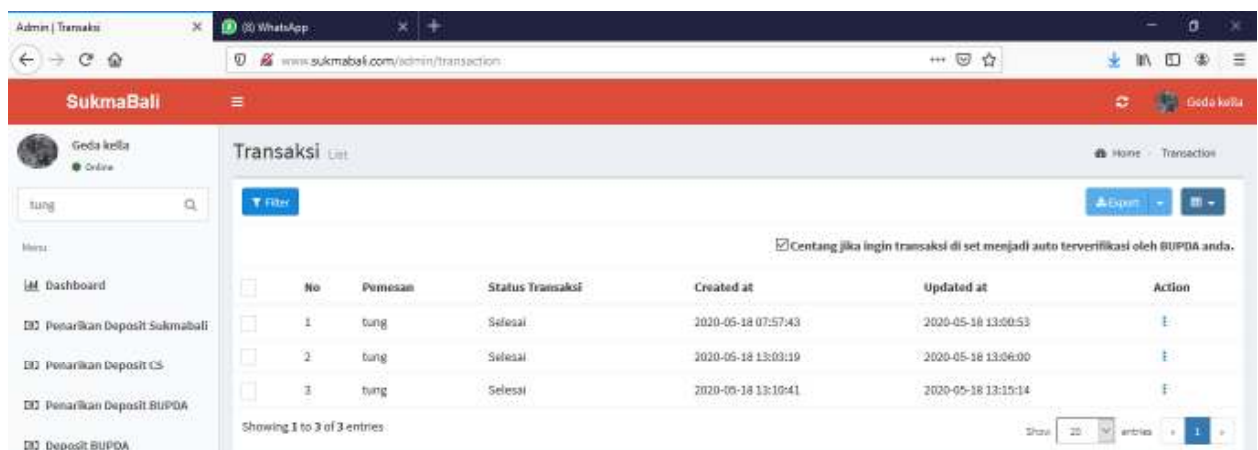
Admin | Transaksi

(8) WhatsApp

www.sukmabali.com/admin/transaction

SukmaBali

Geda kella

Geda kella
Online

tung

Menu

Dashboard

Penarikan Deposit Sukmabali

Penarikan Deposit CS

Penarikan Deposit BUPDA

Deposit BUPDA

Transaksi List

Home > Transaction

Filter

Export

Centang jika ingin transaksi di set menjadi auto terverifikasi oleh BUPDA anda.

| | No | Pemesan | Status Transaksi | Created at | Updated at | Action |
|---|---|---|---|---|---|---|
| | 1 | tung | Selesai | 2020-05-18 07:57:43 | 2020-05-18 13:00:53 | ⋮ |
| | 2 | tung | Selesai | 2020-05-18 13:03:19 | 2020-05-18 13:06:00 | ⋮ |
| | 3 | tung | Selesai | 2020-05-18 13:10:41 | 2020-05-18 13:15:14 | ⋮ |

Showing 1 to 3 of 3 entries

Show 20 entries

1